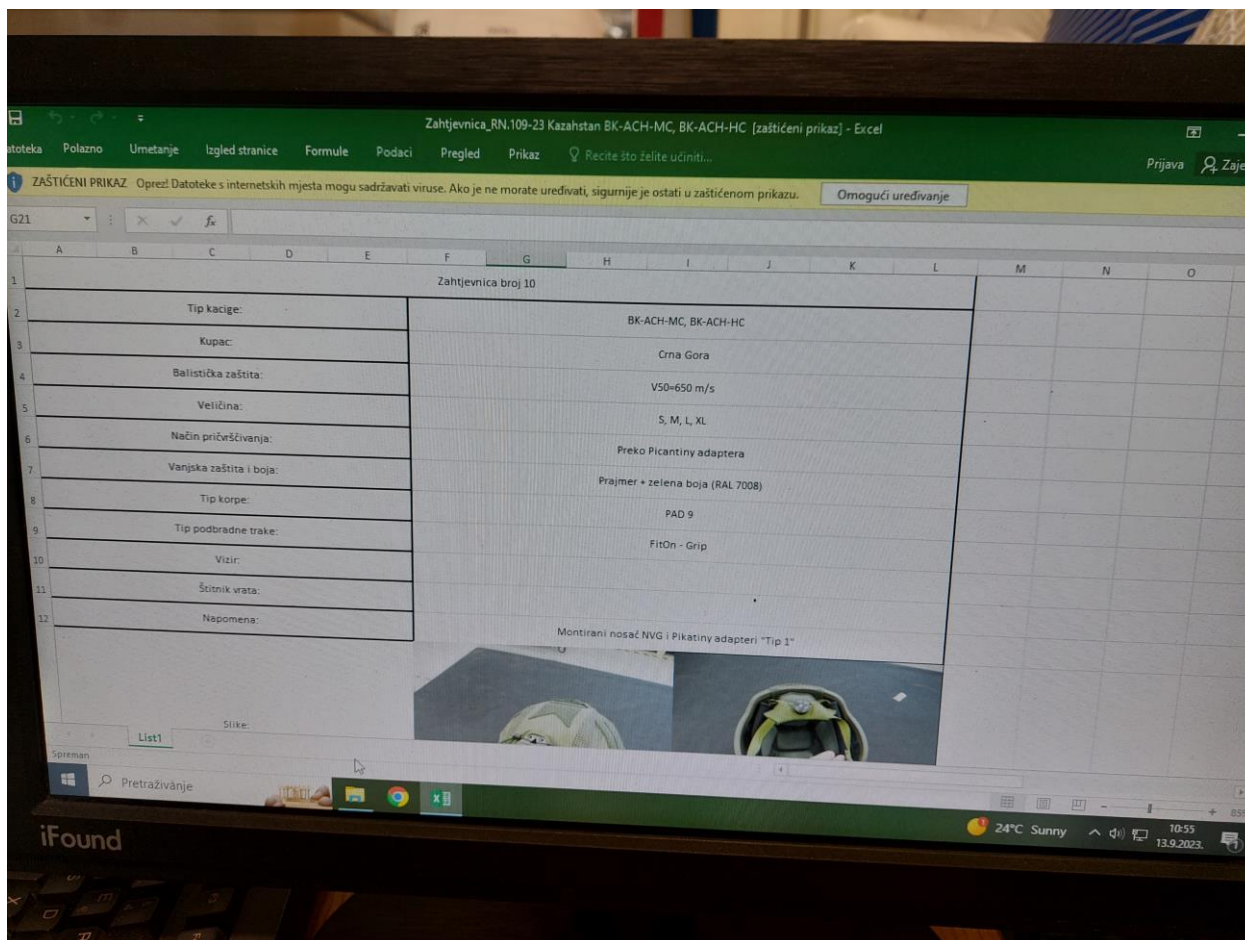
Zahtjevnica_RN.109-23 Kazahstan BK-ACH-MC, BK-ACH-HC [zaštićeni prikaz] - Excel

atoteka Polazno Umetanje Izgled stranice Formule Podaci Pregled Prikaz Recite što želite učiniti... Prijava Zaje

ZAŠTIĆENI PRIKAZ Oprez! Datoteke s internetskih mjesta mogu sadržavati viruse. Ako je ne morate uređivati, sigurnije je ostati u zaštićenom prikazu. Omogući uređivanje

G21 $f_x$

A B C D E F G H I J K L M N O

| | |
|---|---|
| Zahtjevnica broj 10 | |
| Tip kacige: | BK-ACH-MC, BK-ACH-HC |
| Kupac: | Crna Gora |
| Balistička zaštita: | V50=650 m/s |
| Veličina: | S, M, L, XL |
| Način pričvršćivanja: | Preko Picantiny adaptera |
| Vanjska zaštita i boja: | Prajmer + zelena boja (RAL 7008) |
| Tip korpe: | PAD 9 |
| Tip podbradne trake: | FitOn - Grip |
| Vizir: | |
| Štitnik vrata: | |
| Napomena: | Montirani nosač NVG i Pikatiny adapteri "Tip 1" |

Slike:

List1

Spreman

Pretraživanje

iFound

24°C Sunny 10:55 13.9.2023.